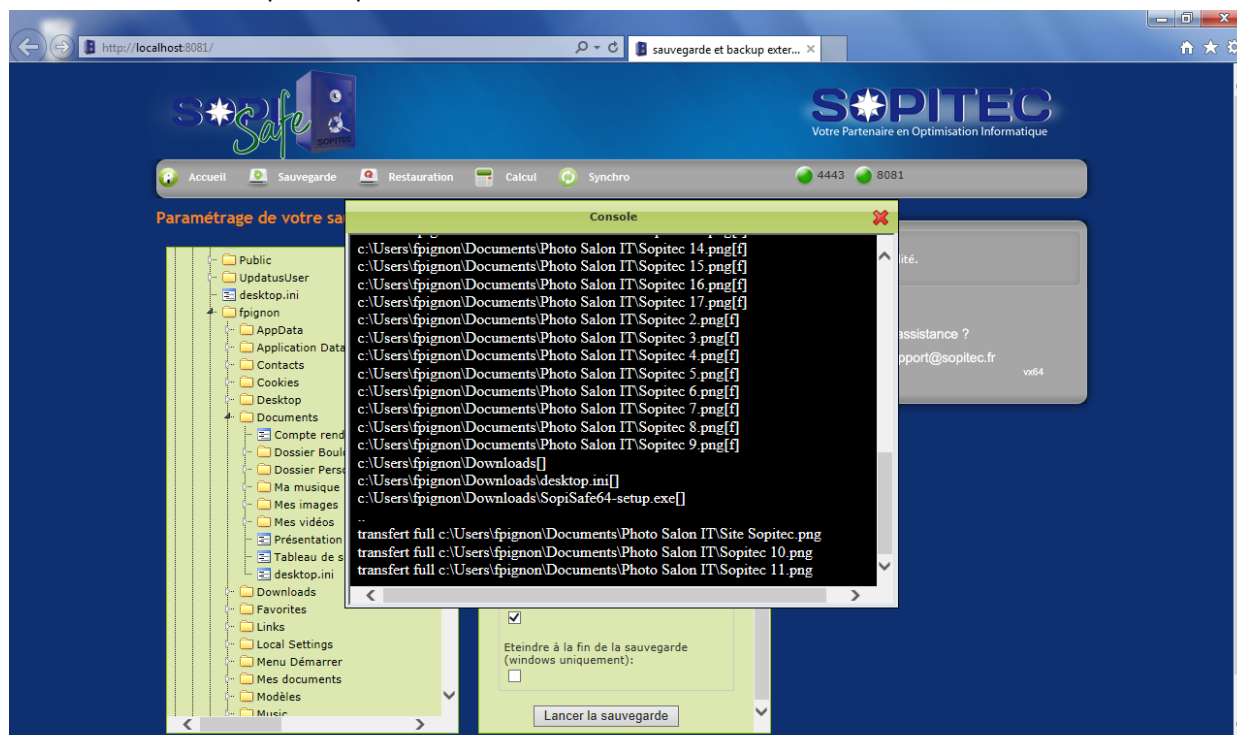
http://localhost:8081/

sauvegarde et backup exter...

SopiSafe SOPITEC

SOPITEC
Votre Partenaire en Optimisation Informatique

Accueil Sauvegarde Restauration Calcul Synchro

4443 8081

Paramétrage de votre sa

Public
UpdatusUser
desktop.ini
fpignon
AppData
Application Data
Contacts
Cookies
Desktop
Documents
Compte rend
Dossier Boul
Dossier Pers
Ma musique
Mes images
Mes vidéos
Présentation
Tableau de s
desktop.ini
Downloads
Favorites
Links
Local Settings
Menu Démarrer
Mes documents
Modèles
Music

Console

c:\Users\fpignon\Documents\Photo Salon IT\Sopitec 14.png[f]
c:\Users\fpignon\Documents\Photo Salon IT\Sopitec 15.png[f]
c:\Users\fpignon\Documents\Photo Salon IT\Sopitec 16.png[f]
c:\Users\fpignon\Documents\Photo Salon IT\Sopitec 17.png[f]
c:\Users\fpignon\Documents\Photo Salon IT\Sopitec 2.png[f]
c:\Users\fpignon\Documents\Photo Salon IT\Sopitec 3.png[f]
c:\Users\fpignon\Documents\Photo Salon IT\Sopitec 4.png[f]
c:\Users\fpignon\Documents\Photo Salon IT\Sopitec 5.png[f]
c:\Users\fpignon\Documents\Photo Salon IT\Sopitec 6.png[f]
c:\Users\fpignon\Documents\Photo Salon IT\Sopitec 7.png[f]
c:\Users\fpignon\Documents\Photo Salon IT\Sopitec 8.png[f]
c:\Users\fpignon\Documents\Photo Salon IT\Sopitec 9.png[f]
c:\Users\fpignon\Downloads[]
c:\Users\fpignon\Downloads\desktop.ini[]
c:\Users\fpignon\Downloads\SopiSafe64-setup.exe[]
..
transfert full c:\Users\fpignon\Documents\Photo Salon IT\Site Sopitec.png
transfert full c:\Users\fpignon\Documents\Photo Salon IT\Sopitec 10.png
transfert full c:\Users\fpignon\Documents\Photo Salon IT\Sopitec 11.png

lité.

assistance ?
pport@sopitec.fr
vx64

Eteindre à la fin de la sauvegarde (windows uniquement):

Lancer la sauvegarde